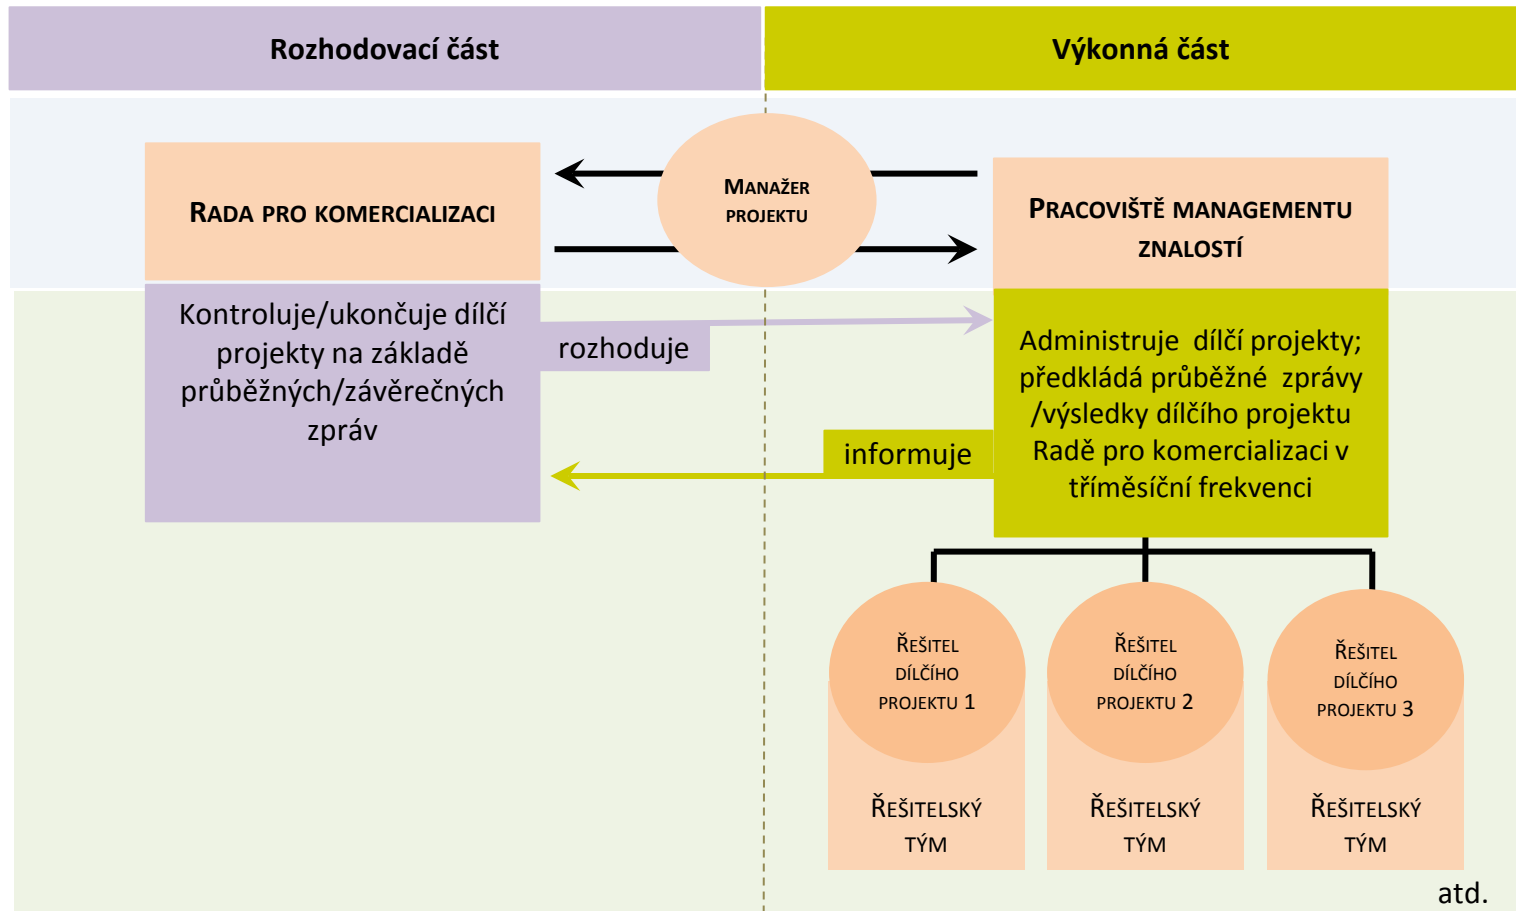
Rozhodovací část

Výkonná část

RADA PRO KOMERCIALIZACI

MANAŽER PROJEKTU

PRACOVIŠTĚ MANAGEMENTU ZNALOSTÍ

Kontroluje/ukončuje dílčí projekty na základě průběžných/závěrečných zpráv

rozhoduje

Administruje dílčí projekty; předkládá průběžné zprávy /výsledky dílčího projektu Radě pro komercializaci v tříměsíční frekvenci

informuje

ŘEŠITEL DÍLČÍHO PROJEKTU 1

ŘEŠITELSKÝ TÝM

ŘEŠITEL DÍLČÍHO PROJEKTU 2

ŘEŠITELSKÝ TÝM

ŘEŠITEL DÍLČÍHO PROJEKTU 3

ŘEŠITELSKÝ TÝM

atd.